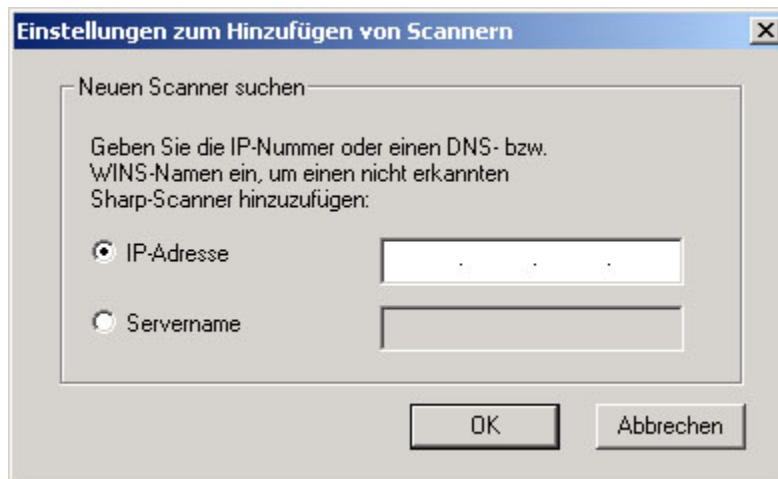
Einstellungen zum Hinzufügen von Scannern

X

Neuen Scanner suchen

Geben Sie die IP-Nummer oder einen DNS- bzw. WINS-Namen ein, um einen nicht erkannten Sharp-Scanner hinzuzufügen:

IP-Adresse

. . .

Servername

OK

Abbrechen